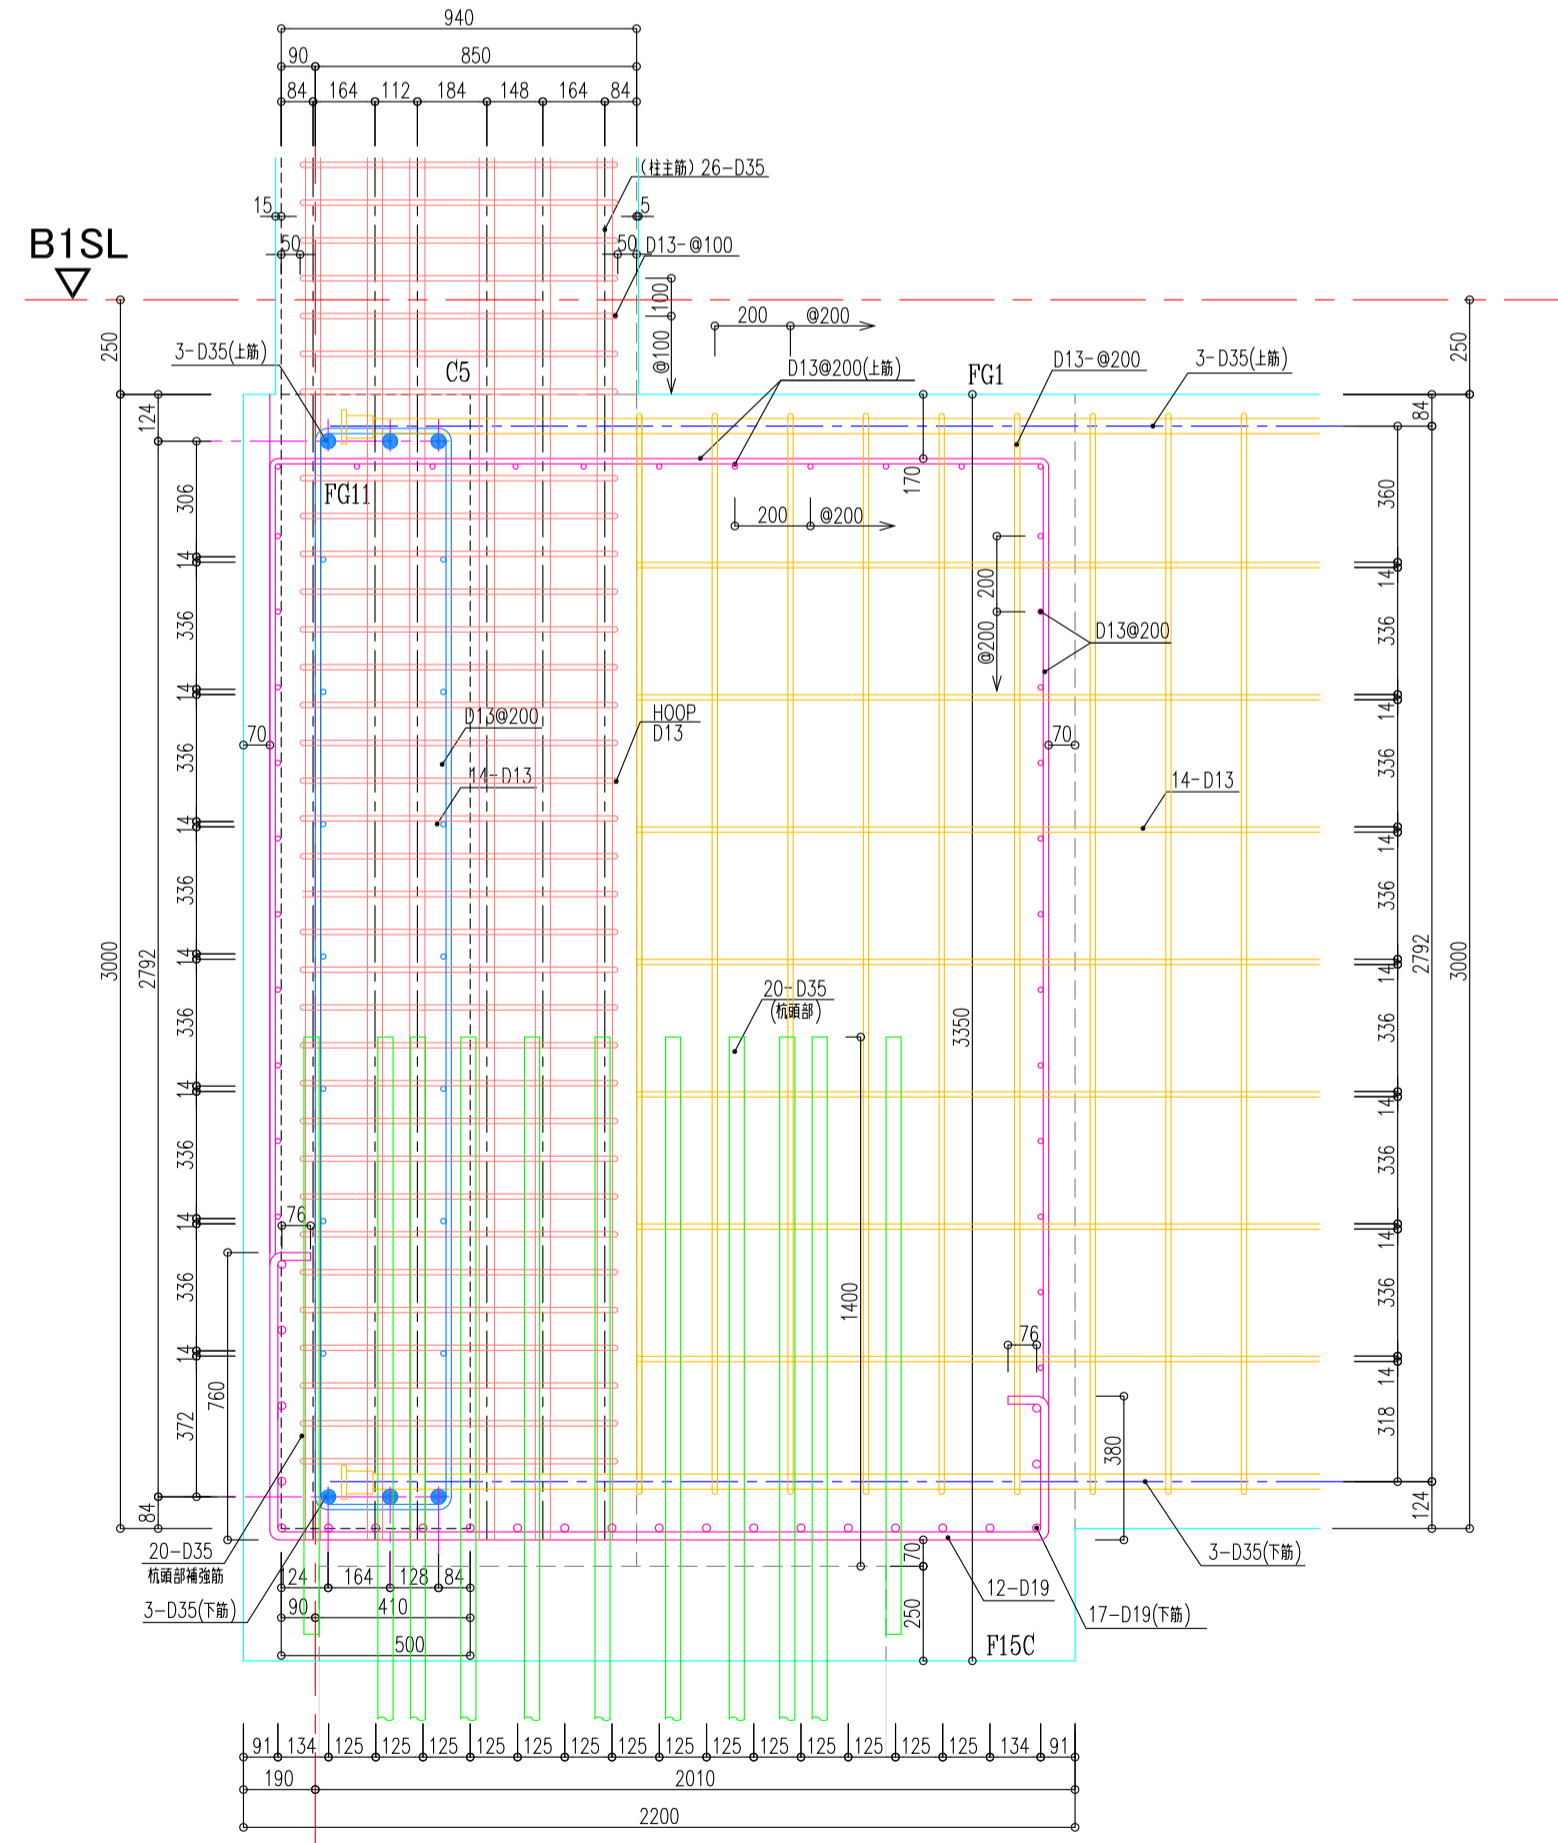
940
90
850
84 164 112 184 148 164 84
(柱主筋) 26-D35
15
5
B1SL
50
50 D13-@100
100
@100
200 @200
250
250
3-D35(上筋)
C5
D13@200(上筋)
FG1
D13-@200
3-D35(上筋)
124
84
FG11
170
306
200 @200
360
14
14
200
@200
D13@200
336
336
14
14
70
D13@200
HOOP D13
70
336
336
14-D13
14-D13
14
14
336
336
3000
2792
14
14
2792
3000
20-D35 (杭頭部)
336
3350
336
14
14
336
336
14
14
76
336
1400
336
76
14
14
760
372
318
380
84
124
20-D35
杭頭部補強筋
70
12-D19
24 164 128 84
3-D35(下筋)
3-D35(下筋)
90
410
250
17-D19(下筋)
500
F15C
91 134 125 125 125 125 125 125 125 125 125 125 125 125 125 125 134 91
190
2010
2200